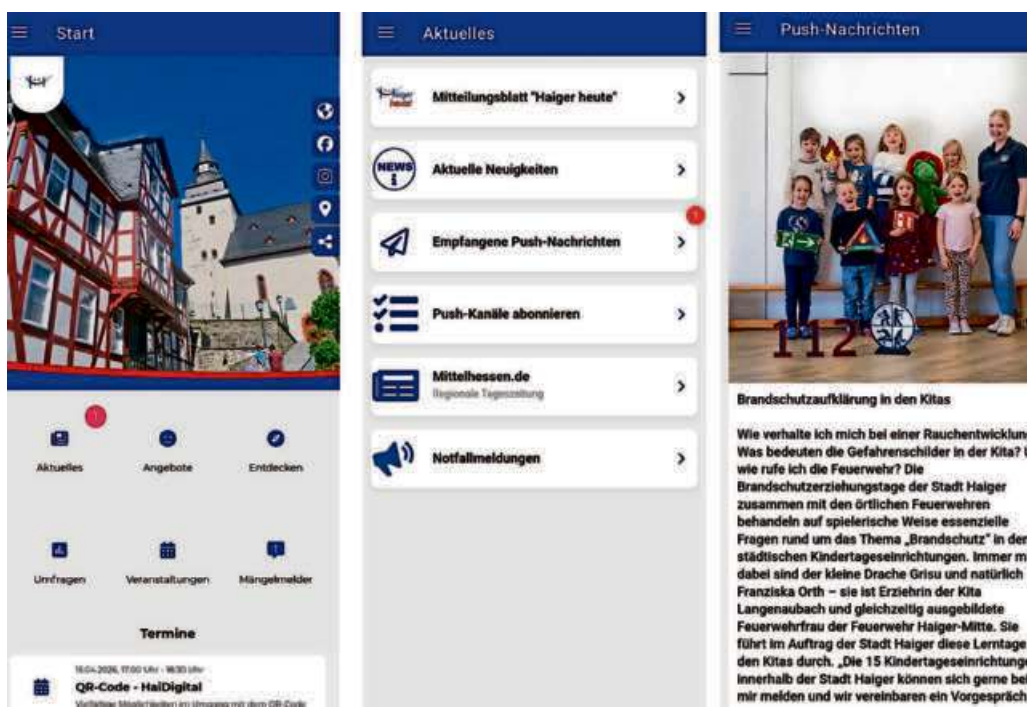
Start

1

Aktuelles

Angebote

Entdecken

Umfragen

Veranstaltungen

Mängelmelder

Termine

16.04.2026, 17:00 Uhr - 18:30 Uhr

QR-Code - HaiDigital

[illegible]

Aktuelles

Mitteilungsblatt "Haiger heute"

NEWS

Aktuelle Neuigkeiten

Empfangene Push-Nachrichten

1

Push-Kanäle abonnieren

Mittelhessen.de

Regionale Tageszeitung

Notfallmeldungen

Push-Nachrichten

112

Brandschutzaufklärung in den Kitas

Wie verhalte ich mich bei einer Rauchentwicklun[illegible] Was bedeuten die Gefahrenschilder in der Kita? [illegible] wie rufe ich die Feuerwehr? Die Brandschutzerziehungstage der Stadt Haiger zusammen mit den örtlichen Feuerwehren behandeln auf spielerische Weise essenzielle Fragen rund um das Thema „Brandschutz" in der städtischen Kindertageseinrichtungen. Immer m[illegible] dabei sind der kleine Drache Grisu und natürlich Franziska Orth – sie ist Erzieherin der Kita Langenaubach und gleichzeitig ausgebildete Feuerwehrfrau der Feuerwehr Haiger-Mitte. Sie führt im Auftrag der Stadt Haiger diese Lerntage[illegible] den Kitas durch. „Die 15 Kindertageseinrichtunge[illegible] innerhalb der Stadt Haiger können sich gerne bei mir melden und wir vereinbaren ein Vorgespräch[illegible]